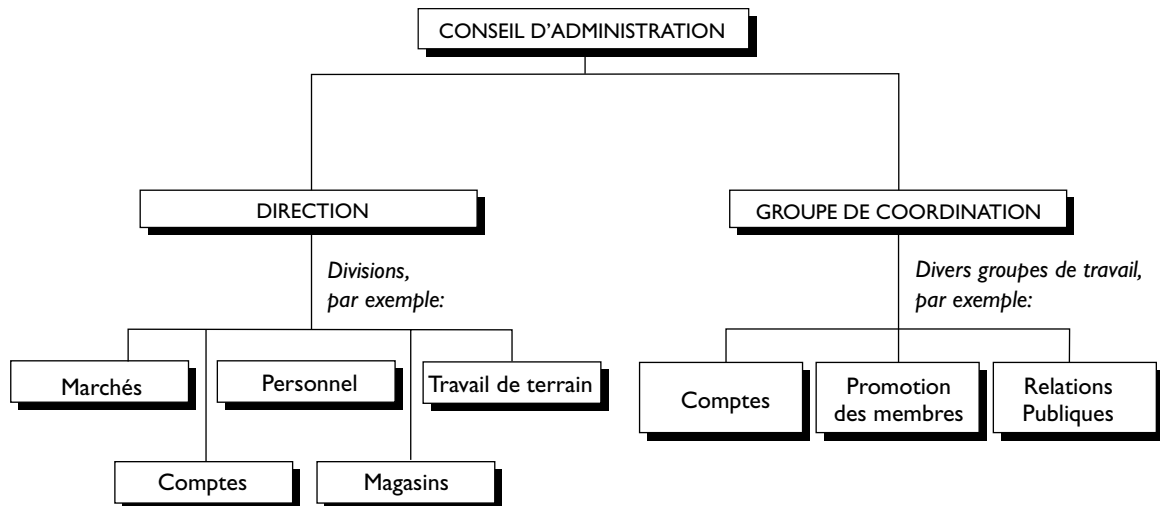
CONSEIL D'ADMINISTRATION

DIRECTION

GROUPE DE COORDINATION

*Divisions, par exemple:*

*Divers groupes de travail, par exemple:*

Marchés

Personnel

Travail de terrain

Comptes

Magasins

Comptes

Promotion des membres

Relations Publiques